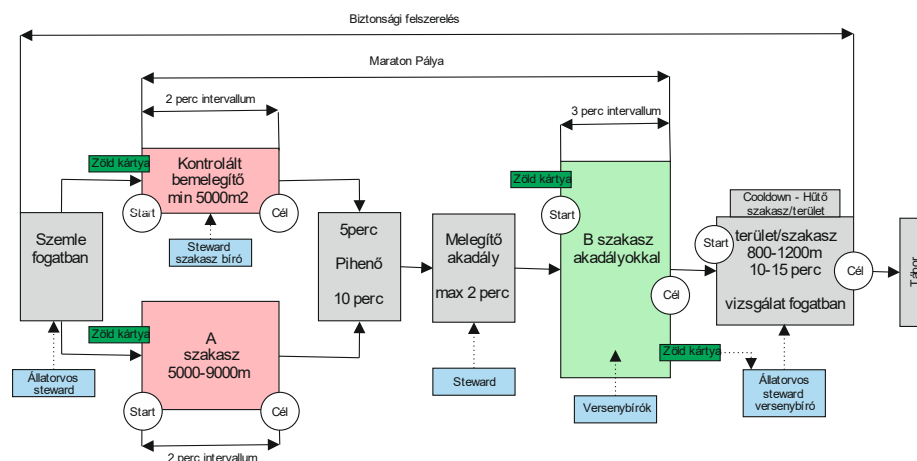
Biztonsági felszerelés

Maraton Pálya

2 perc intervallum

3 perc intervallum

Zöld kártya

Kontrolált bemelegítő min 5000m2

Start

Cél

Szemle fogatban

Steward szakasz bíró

5perc

Pihenő

10 perc

Melegítő akadály

max 2 perc

Zöld kártya

Start

B szakasz akadályokkal

Cél

Cooldown - Hűtő szakasz/terület

Start

terület/szakasz 800-1200m 10-15 perc

vizsgálat fogatban

Cél

Tábor

Zöld kártya

A szakasz 5000-9000m

Start

Cél

Állatorvos steward

Steward

Versenybírók

Zöld kártya

Állatorvos steward versenybíró

2 perc intervallum